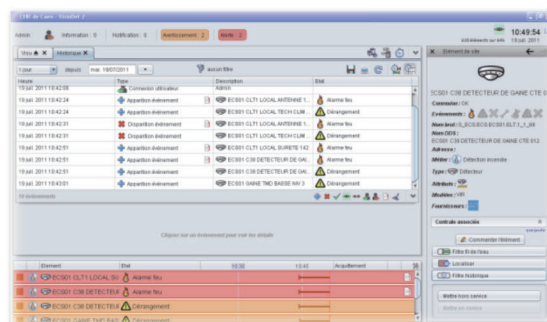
CHR de Caen - Visualis 2

Admin Information : 0 Notification : 0 Avertissement : 2 Alarme : 2

10:49:54
19 juil. 2011

Vous ✕ Historique ✕

1 jour Mardi mar. 19/07/2011 Aucun filtre

| Heure | Type | Description | Etat |
|---|---|---|---|
| 19 juil. 2011 10:42:09 | Connexion utilisateur | Admin | |
| 19 juil. 2011 10:42:24 | Apparition événement | ECS01 CLT1 LOCAL ANTENNE 1... | Alarme feu |
| 19 juil. 2011 10:42:24 | Apparition événement | ECS01 CLT1 LOCAL TECH CLIM... | Dérangement |
| 19 juil. 2011 10:42:31 | Disparition événement | ECS01 CLT1 LOCAL ANTENNE 1... | Alarme feu |
| 19 juil. 2011 10:42:31 | Disparition événement | ECS01 CLT1 LOCAL TECH CLIM... | Dérangement |
| 19 juil. 2011 10:42:51 | Apparition événement | ECS01 CLT1 LOCAL SURETE 142 | Alarme feu |
| 19 juil. 2011 10:42:51 | Apparition événement | ECS01 C38 DETECTEUR DE GAI... | Dérangement |
| 19 juil. 2011 10:42:51 | Apparition événement | ECS01 C38 DETECTEUR DE GAI... | Alarme feu |
| 19 juil. 2011 10:43:01 | Apparition événement | ECS01 GAINE TMD BASSE NIV 3 | Dérangement |

10 événements

Cliquez sur un événement pour voir les détails

| Element | Etat | 10:30 | 12:45 | Acquittement |
|---|---|---|---|---|
| ECS01 CLT1 LOCAL SU | Alarme feu | | | |
| ECS01 C38 DETECTEU | Alarme feu | | | |
| ECS01 C38 DETECTEU | Dérangement | | | |
| ECS01 GAINE TMD BAS | Dérangement | | | |

Element de site

ECS01 C38 DETECTEUR DE GAINE CTE 0
Connexion : OK
Evénements :
Nom test : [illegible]
Nom DOS :
ECS01 C38 DETECTEUR DE GAINE CTE 812
Adresse :
Métier : Détection incendie
Type : Détecteur
Attribut :
Modèle :
Fournisseur :

Contrats associés
Commenter l'élément
Filtre fil de l'eau
Localiser
Filtre historique
Mettre hors service
Mettre en service